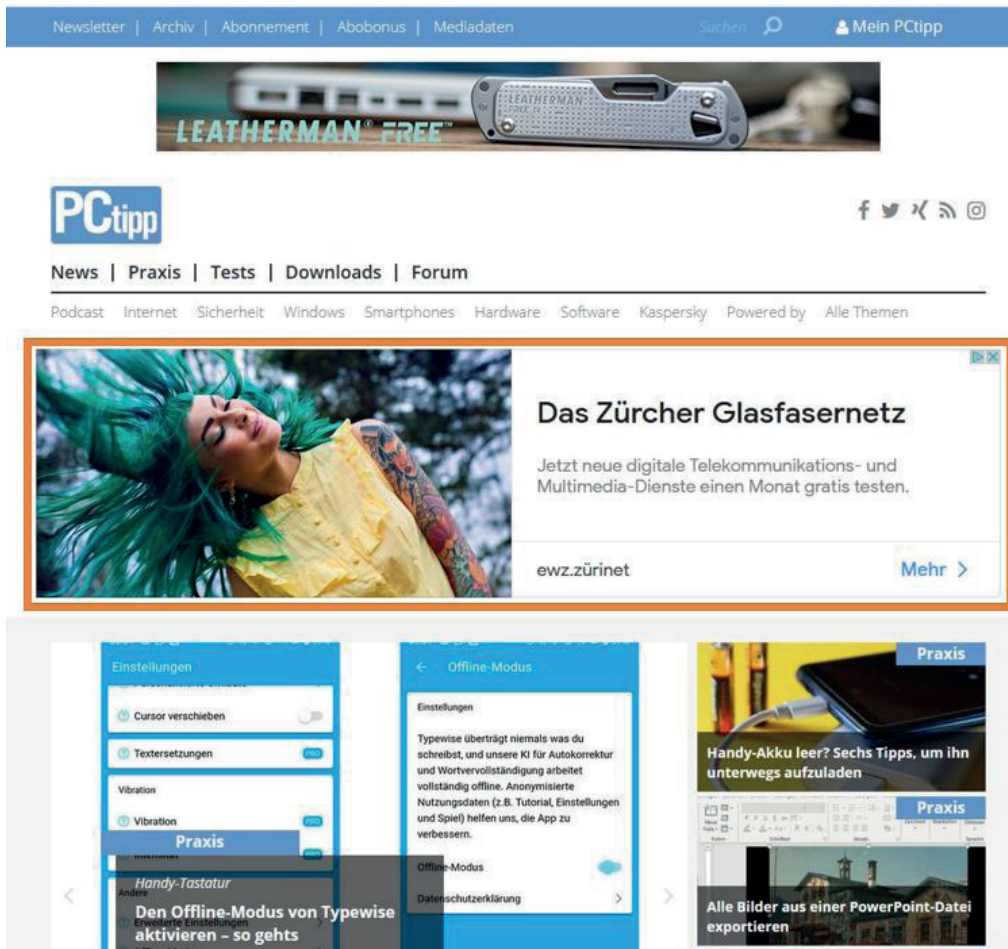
Newsletter | Archiv | Abonnement | Abobonus | Mediadaten

Suchen

Mein PCtipp

LEATHERMAN® FREE™

LEATHERMAN

PCtipp

News | Praxis | Tests | Downloads | Forum

Podcast Internet Sicherheit Windows Smartphones Hardware Software Kaspersky Powered by Alle Themen

Das Zürcher Glasfasernetz

Jetzt neue digitale Telekommunikations- und Multimedia-Dienste einen Monat gratis testen.

ewz.zürinet

Mehr >

Einstellungen

Cursor verschieben

Textersetzungen

PRO

Vibration

Vibration

PRO

Praxis

Handy-Tastatur

Den Offline-Modus von Typewise aktivieren – so gehts

Offline-Modus

Einstellungen

Typewise überträgt niemals was du schreibst, und unsere KI für Autokorrektur und Wortvervollständigung arbeitet vollständig offline. Anonymisierte Nutzungsdaten (z.B. Tutorial, Einstellungen und Spiel) helfen uns, die App zu verbessern.

Offline-Modus

Datenschutzerklärung

Praxis

Handy-Akku leer? Sechs Tipps, um ihn unterwegs aufzuladen

Praxis

Alle Bilder aus einer PowerPoint-Datei exportieren